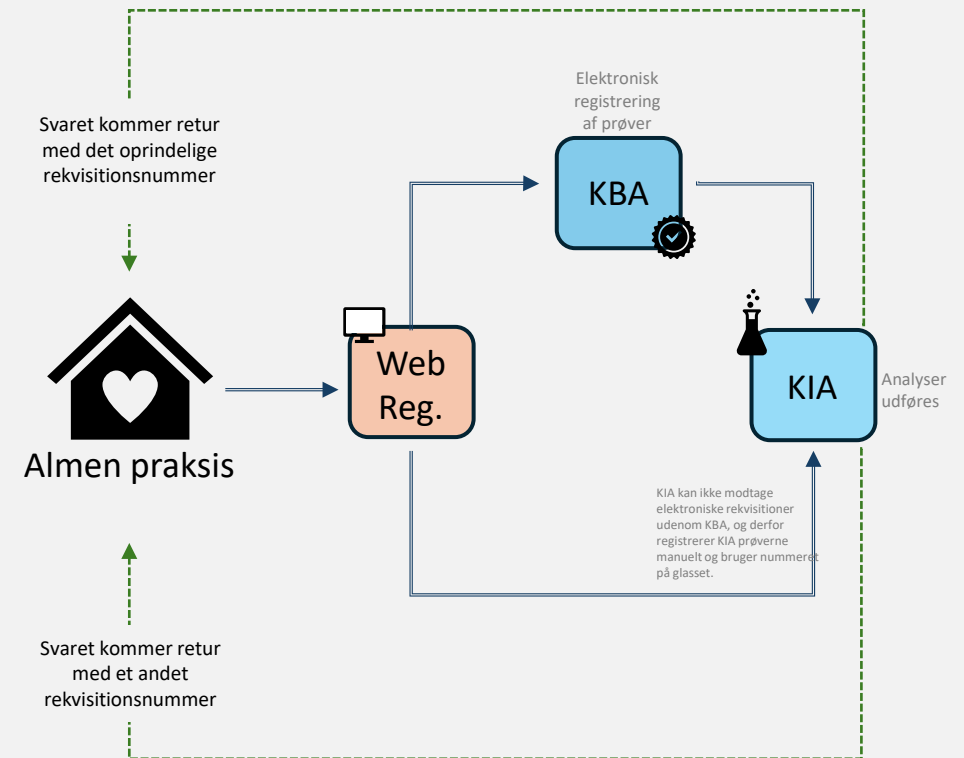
Svaret kommer retur med det oprindelige rekvisitionsnummer

Almen praksis

Svaret kommer retur med et andet rekvisitionsnummer

Web Reg.

Elektronisk registrering af prøver

KBA

KIA

Analyser udføres

KIA kan ikke modtage elektroniske rekvisitioner udenom KBA, og derfor registrerer KIA prøverne manuelt og bruger nummeret på glasset.